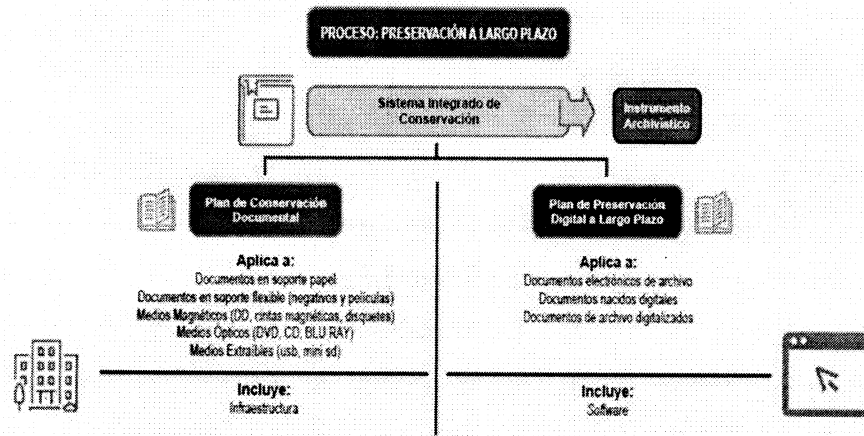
PROCESO: PRESERVACIÓN A LARGO PLAZO

Sistema Integrado de Conservación

Instrumento Archivístico

Plan de Conservación Documental

Aplica a:
Documentos en soporte papel
Documentos en soporte flexible (negativos y películas)
Medios Magnéticos (DD, cintas magnéticas, disquetes)
Medios Ópticos (DVD, CD, BLU RAY)
Medios Extraíbles (usb, mini sd)

Incluye:
Infraestructura

Plan de Preservación Digital a Largo Plazo

Aplica a:
Documentos electrónicos de archivo
Documentos nacidos digitales
Documentos de archivo digitalizados

Incluye:
Software